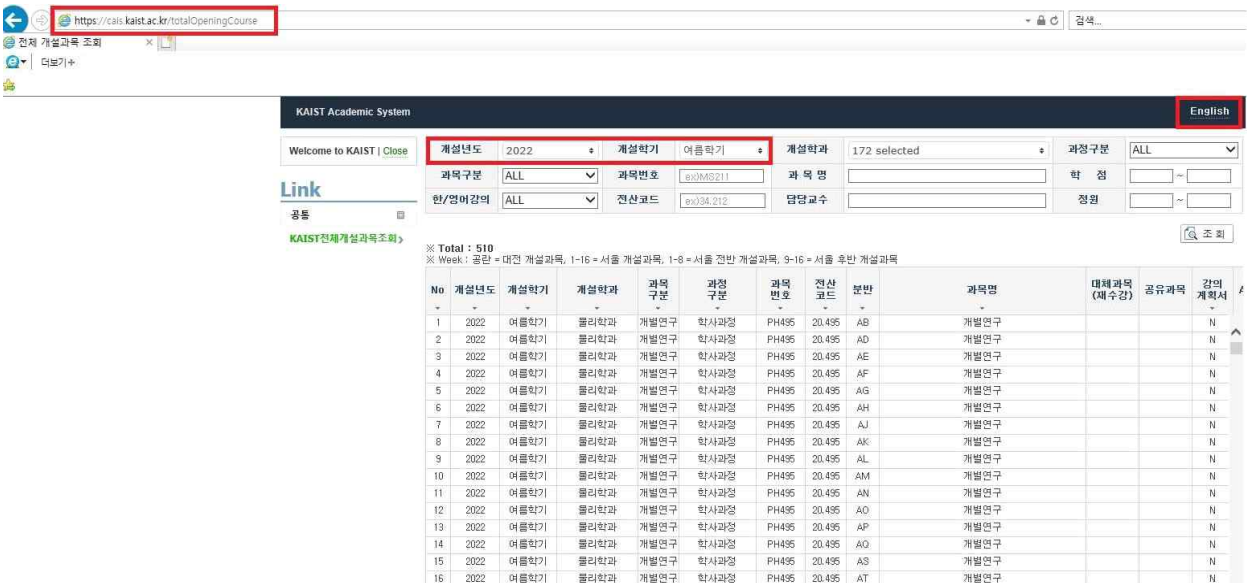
https://cais.kaist.ac.kr/totalOpeningCourse

검색...

전체 개설과목 조회 ×

더보기

KAIST Academic System

English

Welcome to KAIST | Close

Link

공통

KAIST전체개설과목조회

개설년도 2022 개설학기 여름학기 개설학과 172 selected 과정구분 ALL

과목구분 ALL 과목번호 ex)MS211 과 목 명 학 점 ~

한/영어강의 ALL 전산코드 ex)34.212 담당교수 정원 ~

조 회

※ Total : 510
※ Week : 공란 = 대전 개설과목, 1-16 = 서울 개설과목, 1-8 = 서울 전반 개설과목, 9-16 = 서울 후반 개설과목

| No | 개설년도 | 개설학기 | 개설학과 | 과목구분 | 과정구분 | 과목번호 | 전산코드 | 분반 | 과목명 | 대체과목(재수강) | 공유과목 | 강의계획서 |
|---|---|---|---|---|---|---|---|---|---|---|---|---|
| 1 | 2022 | 여름학기 | 물리학과 | 개별연구 | 학사과정 | PH495 | 20.495 | AB | 개별연구 | | | N |
| 2 | 2022 | 여름학기 | 물리학과 | 개별연구 | 학사과정 | PH495 | 20.495 | AD | 개별연구 | | | N |
| 3 | 2022 | 여름학기 | 물리학과 | 개별연구 | 학사과정 | PH495 | 20.495 | AE | 개별연구 | | | N |
| 4 | 2022 | 여름학기 | 물리학과 | 개별연구 | 학사과정 | PH495 | 20.495 | AF | 개별연구 | | | N |
| 5 | 2022 | 여름학기 | 물리학과 | 개별연구 | 학사과정 | PH495 | 20.495 | AG | 개별연구 | | | N |
| 6 | 2022 | 여름학기 | 물리학과 | 개별연구 | 학사과정 | PH495 | 20.495 | AH | 개별연구 | | | N |
| 7 | 2022 | 여름학기 | 물리학과 | 개별연구 | 학사과정 | PH495 | 20.495 | AJ | 개별연구 | | | N |
| 8 | 2022 | 여름학기 | 물리학과 | 개별연구 | 학사과정 | PH495 | 20.495 | AK | 개별연구 | | | N |
| 9 | 2022 | 여름학기 | 물리학과 | 개별연구 | 학사과정 | PH495 | 20.495 | AL | 개별연구 | | | N |
| 10 | 2022 | 여름학기 | 물리학과 | 개별연구 | 학사과정 | PH495 | 20.495 | AM | 개별연구 | | | N |
| 11 | 2022 | 여름학기 | 물리학과 | 개별연구 | 학사과정 | PH495 | 20.495 | AN | 개별연구 | | | N |
| 12 | 2022 | 여름학기 | 물리학과 | 개별연구 | 학사과정 | PH495 | 20.495 | AO | 개별연구 | | | N |
| 13 | 2022 | 여름학기 | 물리학과 | 개별연구 | 학사과정 | PH495 | 20.495 | AP | 개별연구 | | | N |
| 14 | 2022 | 여름학기 | 물리학과 | 개별연구 | 학사과정 | PH495 | 20.495 | AQ | 개별연구 | | | N |
| 15 | 2022 | 여름학기 | 물리학과 | 개별연구 | 학사과정 | PH495 | 20.495 | AS | 개별연구 | | | N |
| 16 | 2022 | 여름학기 | 물리학과 | 개별연구 | 학사과정 | PH495 | 20.495 | AT | 개별연구 | | | N |